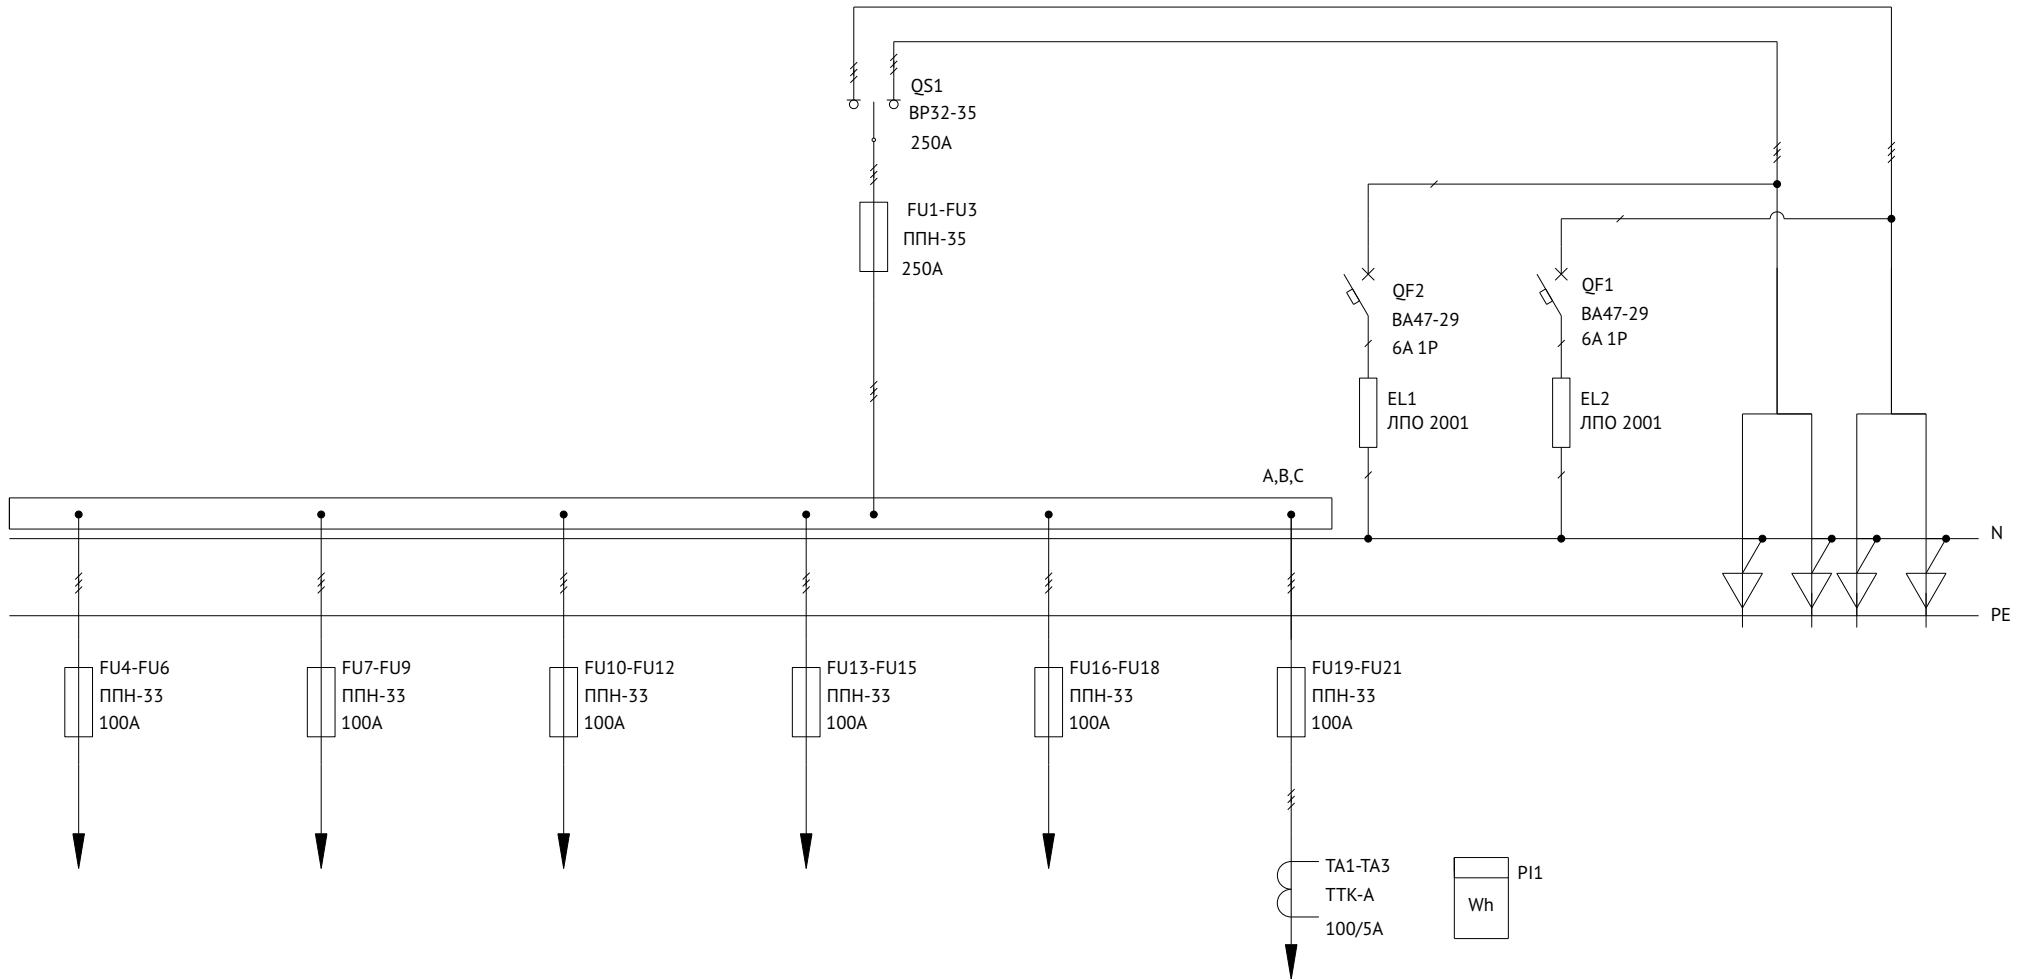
QS1
ВР32-35
250А

FU1-FU3
ППН-35
250А

QF2
ВА47-29
6А 1Р

QF1
ВА47-29
6А 1Р

EL1
ЛПО 2001

EL2
ЛПО 2001

A,B,C

N

PE

FU4-FU6
ППН-33
100А

FU7-FU9
ППН-33
100А

FU10-FU12
ППН-33
100А

FU13-FU15
ППН-33
100А

FU16-FU18
ППН-33
100А

FU19-FU21
ППН-33
100А

ТА1-ТА3
ТТК-А
100/5А

PI1
Wh